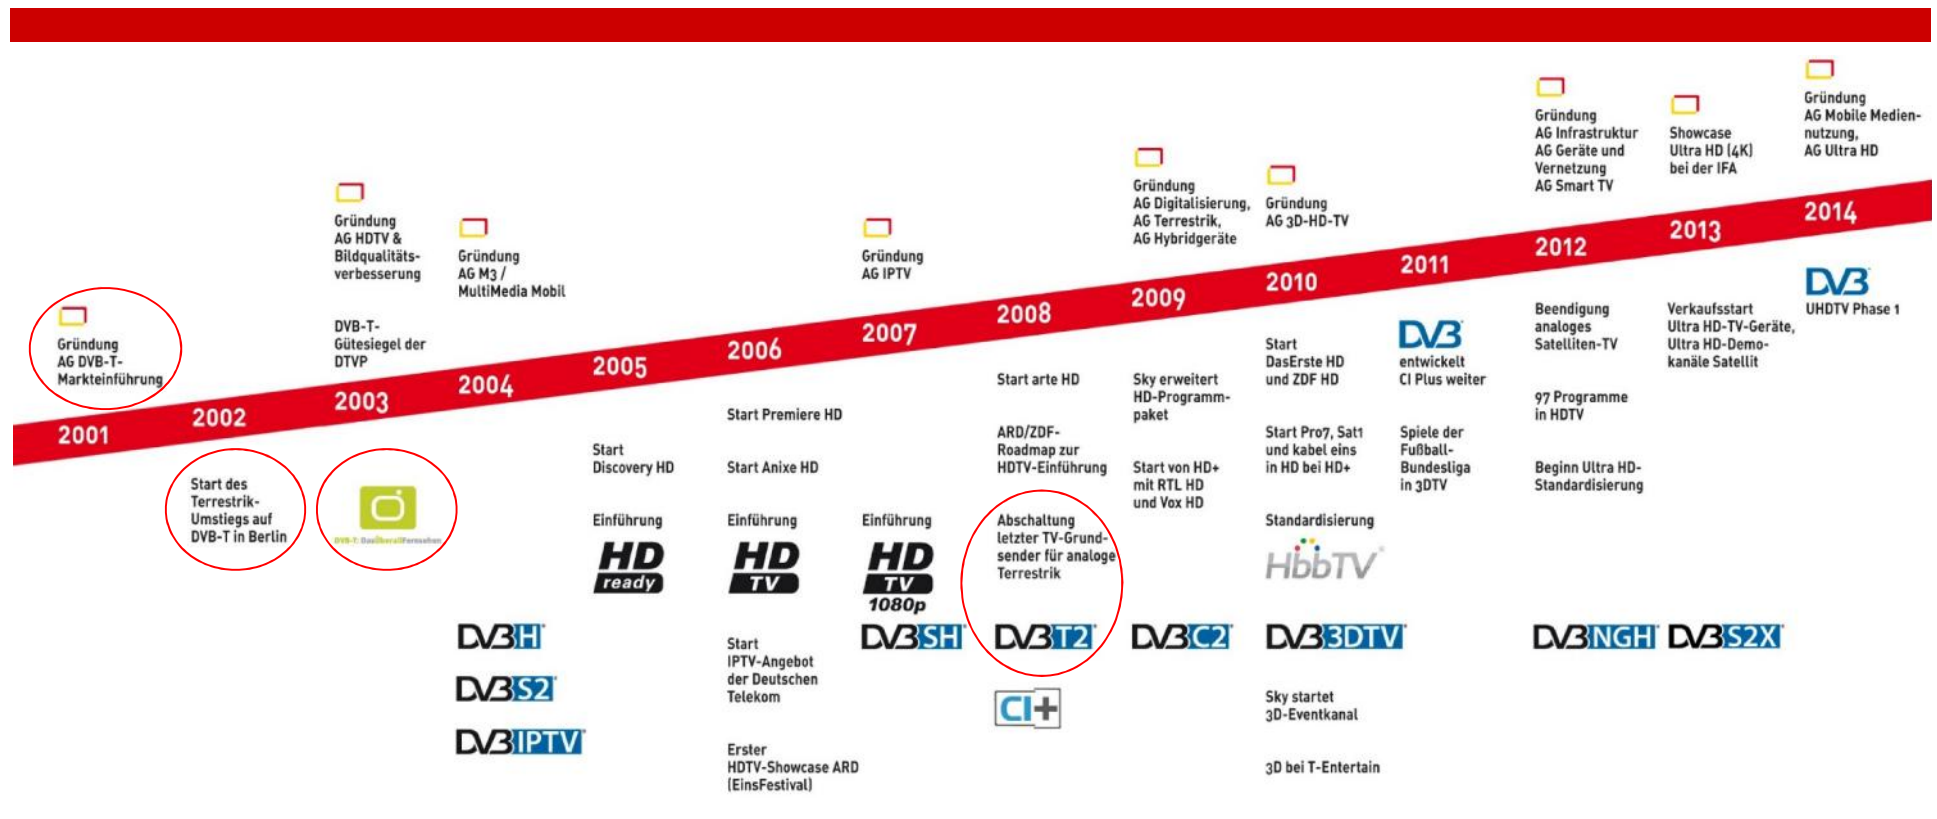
Gründung AG DVB-T-Markteinführung

2001

2002

Start des Terrestrik-Umstiegs auf DVB-T in Berlin

Gründung AG HDTV & Bildqualitätsverbesserung

DVB-T-Gütesiegel der DTVP

2003

DVB-T: DasÜberallFernsehen

Gründung AG M3 / MultiMedia Mobil

2004

DVB H

DVB S2

DVB IPTV

2005

Start Discovery HD

Einführung

HD ready

2006

Start Premiere HD

Start Anixe HD

Einführung

HD TV

Start IPTV-Angebot der Deutschen Telekom

Erster HDTV-Showcase ARD (EinsFestival)

Gründung AG IPTV

2007

Einführung

HD TV 1080p

DVB SH

2008

Start arte HD

ARD/ZDF-Roadmap zur HDTV-Einführung

Abschaltung letzter TV-Grundsender für analoge Terrestrik

DVB T2

CI+

Gründung AG Digitalisierung, AG Terrestrik, AG Hybridgeräte

2009

Sky erweitert HD-Programmpaket

Start von HD+ mit RTL HD und Vox HD

DVB C2

Gründung AG 3D-HD-TV

2010

Start DasErste HD und ZDF HD

Start Pro7, Sat1 und kabel eins in HD bei HD+

Standardisierung

HbbTV

DVB 3DTV

Sky startet 3D-Eventkanal

3D bei T-Entertain

2011

DVB entwickelt CI Plus weiter

Spiele der Fußball-Bundesliga in 3DTV

Gründung AG Infrastruktur AG Geräte und Vernetzung AG Smart TV

2012

Beendigung analoges Satelliten-TV

97 Programme in HDTV

Beginn Ultra HD-Standardisierung

DVB NGH

Showcase Ultra HD (4K) bei der IFA

2013

Verkaufsstart Ultra HD-TV-Geräte, Ultra HD-Demo-kanäle Satellit

DVB S2X

Gründung AG Mobile Mediennutzung, AG Ultra HD

2014

DVB UHDTV Phase 1